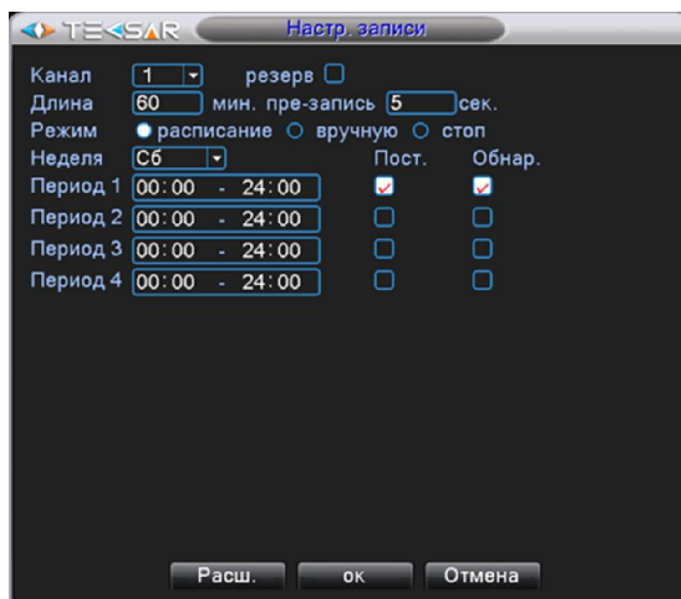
TESSAR Настр. записи

Канал 1 резерв
Длина 60 мин. пре-запись 5 сек.
Режим расписание вручную стоп
Неделя Сб Пост. Обнар.
Период 1 00:00 - 24:00
Период 2 00:00 - 24:00
Период 3 00:00 - 24:00
Период 4 00:00 - 24:00

Расш. ок Отмена